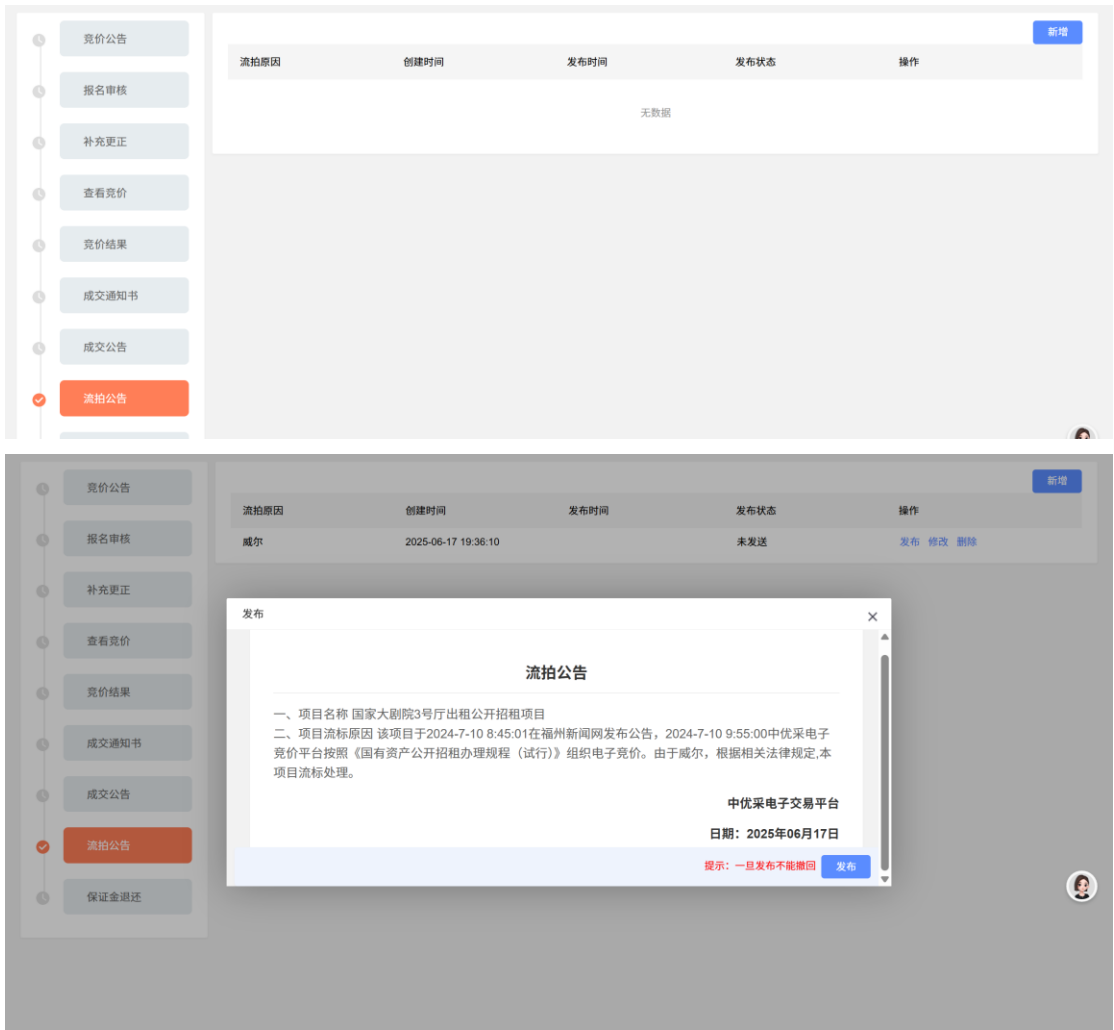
竞价公告
报名审核
补充更正
查看竞价
竞价结果
成交通知书
成交公告
流拍公告

新增

| 流拍原因 | 创建时间 | 发布时间 | 发布状态 | 操作 |
|---|---|---|---|---|
| 无数据 | | | | |

竞价公告
报名审核
补充更正
查看竞价
竞价结果
成交通知书
成交公告
流拍公告
保证金退还

新增

| 流拍原因 | 创建时间 | 发布时间 | 发布状态 | 操作 |
|---|---|---|---|---|
| 威尔 | 2025-06-17 19:36:10 | | 未发送 | 发布 修改 删除 |

发布

流拍公告

一、项目名称 国家大剧院3号厅出租公开招租项目
二、项目流标原因 该项目于2024-7-10 8:45:01在福州新闻网发布公告，2024-7-10 9:55:00中优采电子竞价平台按照《国有资产公开招租办理规程（试行）》组织电子竞价。由于威尔，根据相关法律规定,本项目流标处理。

中优采电子交易平台

日期：2025年06月17日

提示：一旦发布不能撤回 发布